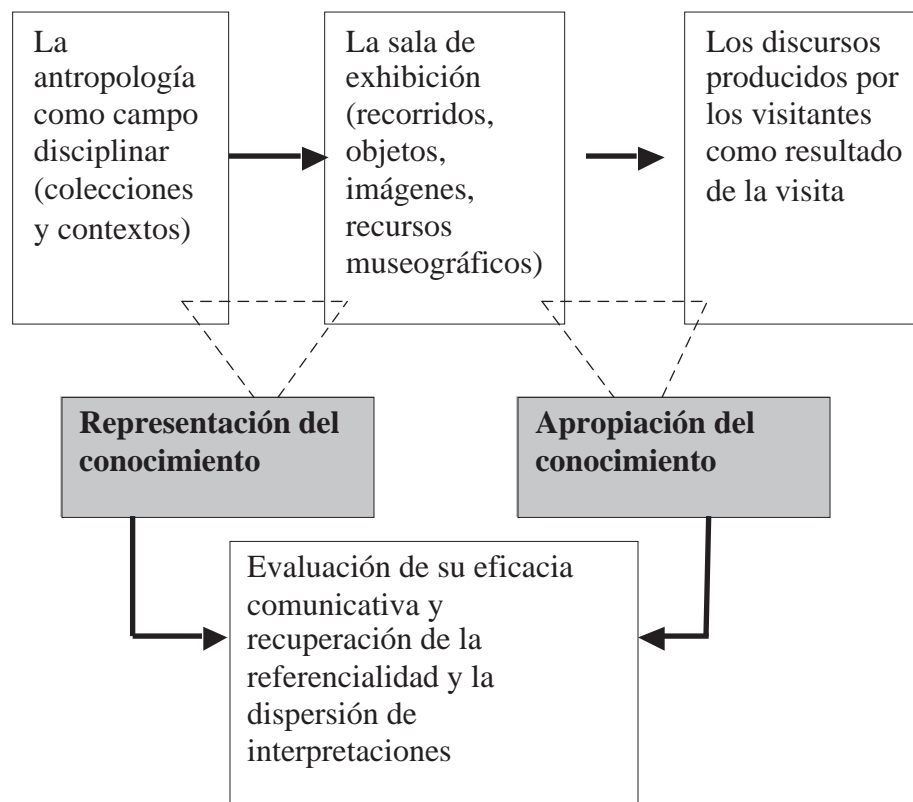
La antropología como campo disciplinar (colecciones y contextos)

La sala de exhibición (recorridos, objetos, imágenes, recursos museográficos)

Los discursos producidos por los visitantes como resultado de la visita

**Representación del conocimiento**

**Apropiación del conocimiento**

Evaluación de su eficacia comunicativa y recuperación de la referencialidad y la dispersión de interpretaciones